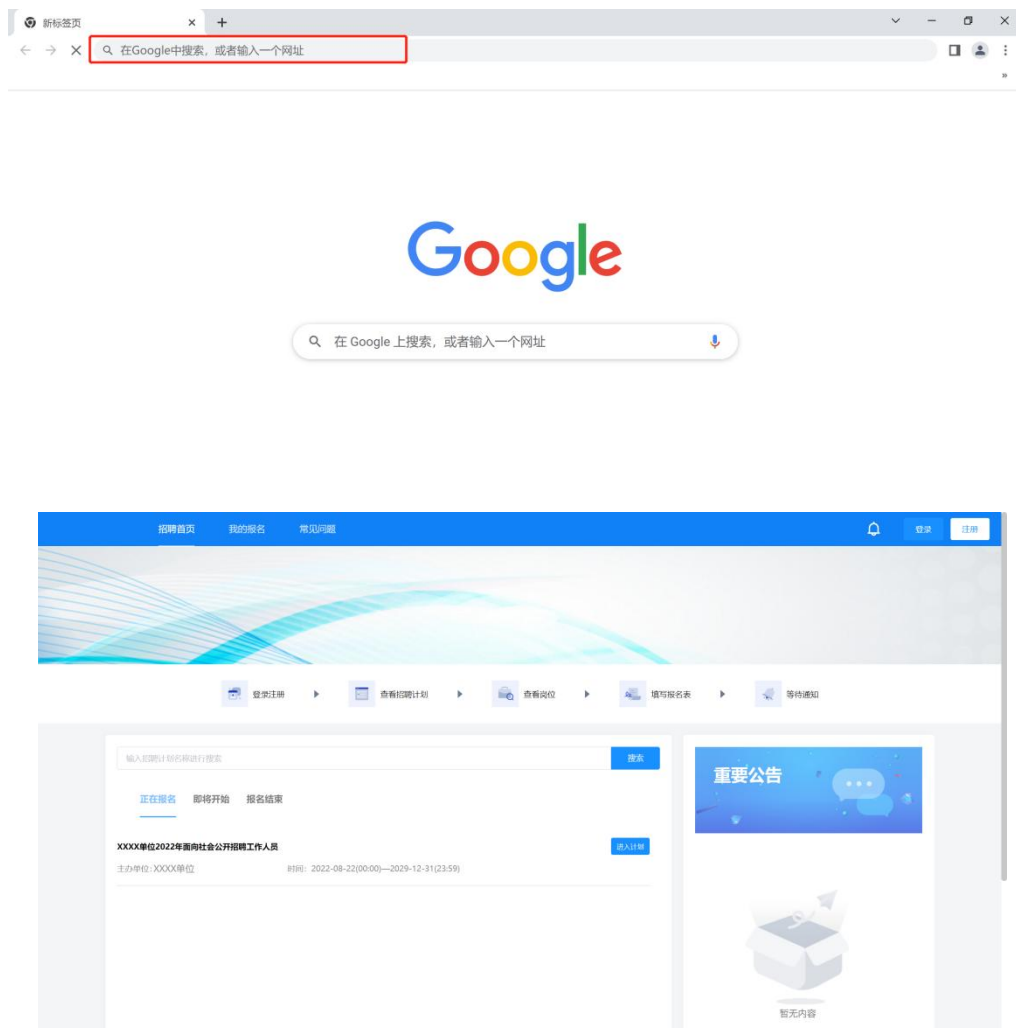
新标签页 ×
+

在Google中搜索，或者输入一个网址

»

Google

在 Google 上搜索，或者输入一个网址

招聘首页 我的报名 常见问题

登录 注册

登录注册 ▶ 查看招聘计划 ▶ 查看岗位 ▶ 填写报名表 ▶ 等待通知

输入招聘计划名称进行搜索

搜索

正在报名 即将开始 报名结束

XXXX单位2022年面向社会公开招聘工作人员

进入计划

主办单位: XXXX单位 时间: 2022-08-22(00:00)—2029-12-31(23:59)

重要公告

暂无内容